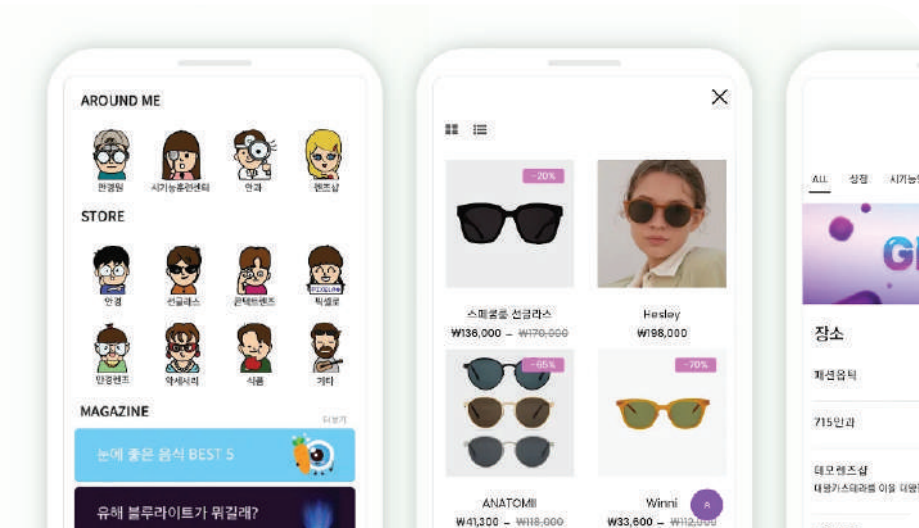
AROUND ME

안경원 시기능훈련센터 안과 렌즈샵

STORE

안경 선글라스 콘택트렌즈 픽셀로

안경렌즈 악세서리 식품 기타

MAGAZINE

더보기

눈에 좋은 음식 BEST 5

유해 블루라이트가 뭐길래?

-20%

스페클롱 선글라스

₩136,000 – ₩170,000

Hesley

₩198,000

-65%

-70%

ANATOMII

₩41,300 – ₩118,000

Winni

₩33,600 – ₩112,000

ALL 상점 시기능

장소

패션옵틱

715안과

데오렌즈샵

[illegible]